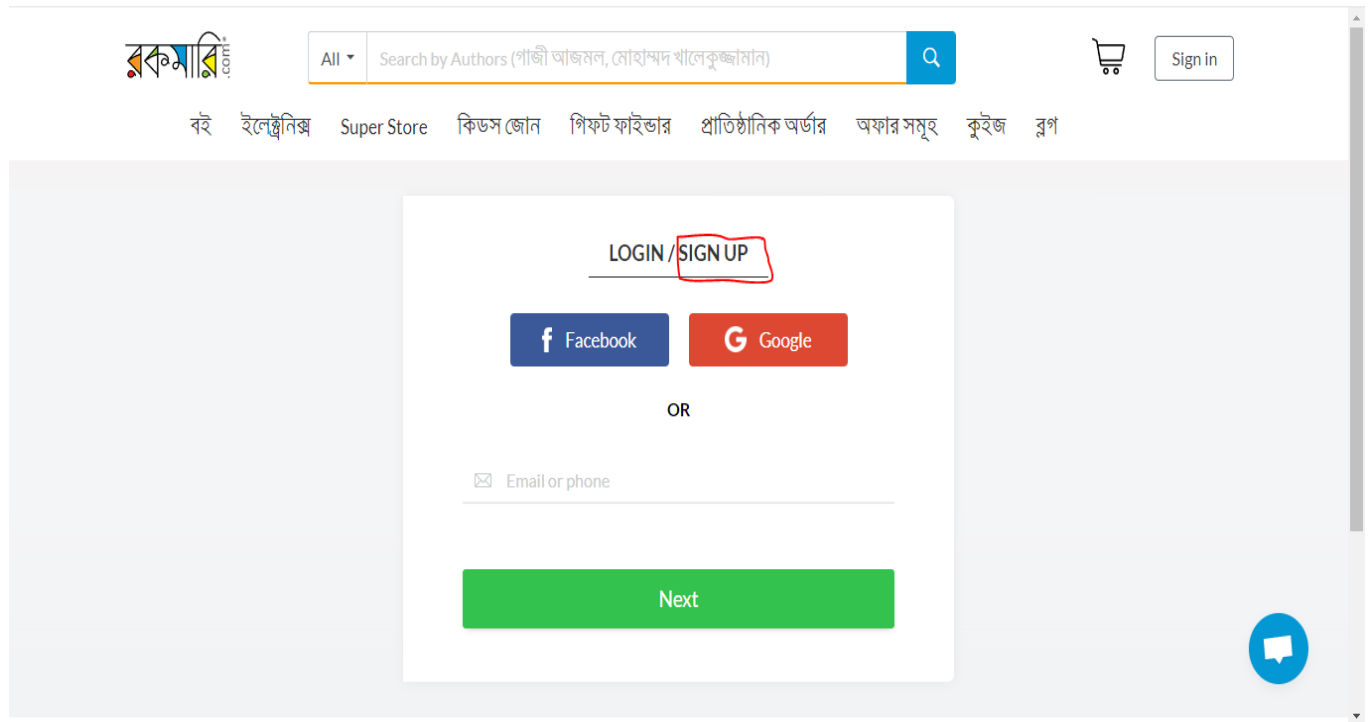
রকমারি.com

All

Search by Authors (গাজী আজমল, মোহাম্মদ খালেকুজ্জামান)

Sign in

বই ইলেক্ট্রনিক্স Super Store কিডস জোন গিফট ফাইন্ডার প্রাতিষ্ঠানিক অর্ডার অফার সমূহ কুইজ ব্লগ

LOGIN / SIGN UP

Facebook

Google

OR

Email or phone

Next